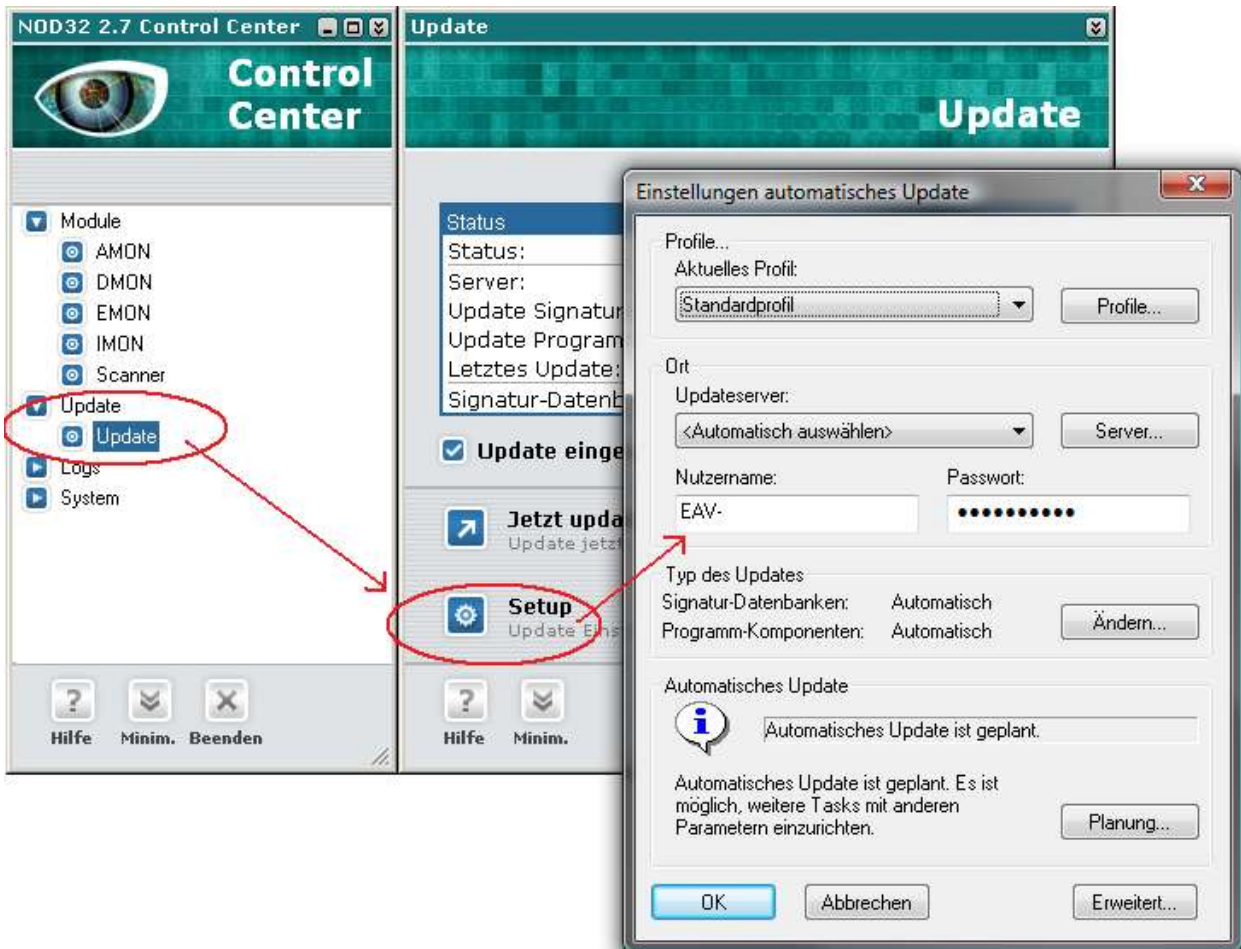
NOD32 2.7 Control Center

Control Center

Module
AMON
DMON
EMON
IMON
Scanner
Update
Update
Logs
System

Hilfe Minim. Beenden

Update

Update

Status
Status:
Server:
Update Signatur
Update Program
Letztes Update:
Signatur-Datenb

Update einge

Jetzt upda
Update jetz

Setup
Update Eins

Hilfe Minim.

Einstellungen automatisches Update

Profile...
Aktuelles Profil:
Standardprofil
Profile...

Ort
Updateserver:
<Automatisch auswählen>
Server...
Nutzername:
EAV-
Passwort:
•••••••••••

Typ des Updates
Signatur-Datenbanken: Automatisch
Programm-Komponenten: Automatisch
Ändern...

Automatisches Update
Automatisches Update ist geplant.
Automatisches Update ist geplant. Es ist möglich, weitere Tasks mit anderen Parametern einzurichten.
Planung...

OK Abbrechen Erweitert...